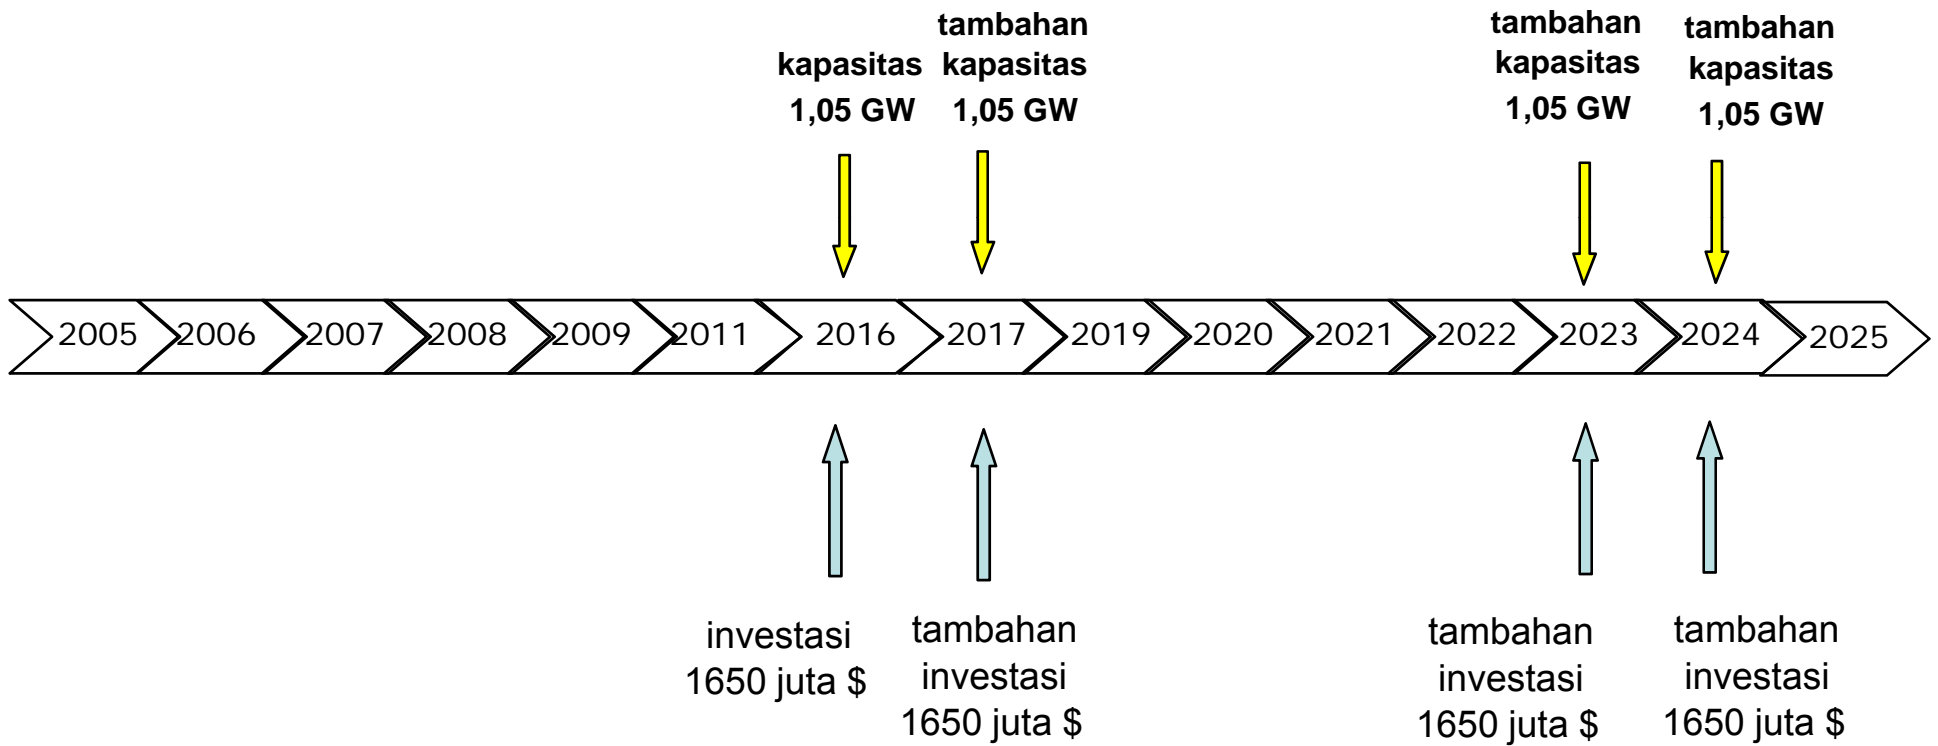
kapasitas 1,05 GW

tambahan kapasitas 1,05 GW

tambahan kapasitas 1,05 GW

tambahan kapasitas 1,05 GW

2005 2006 2007 2008 2009 2011 2016 2017 2019 2020 2021 2022 2023 2024 2025

investasi 1650 juta $

tambahan investasi 1650 juta $

tambahan investasi 1650 juta $

tambahan investasi 1650 juta $